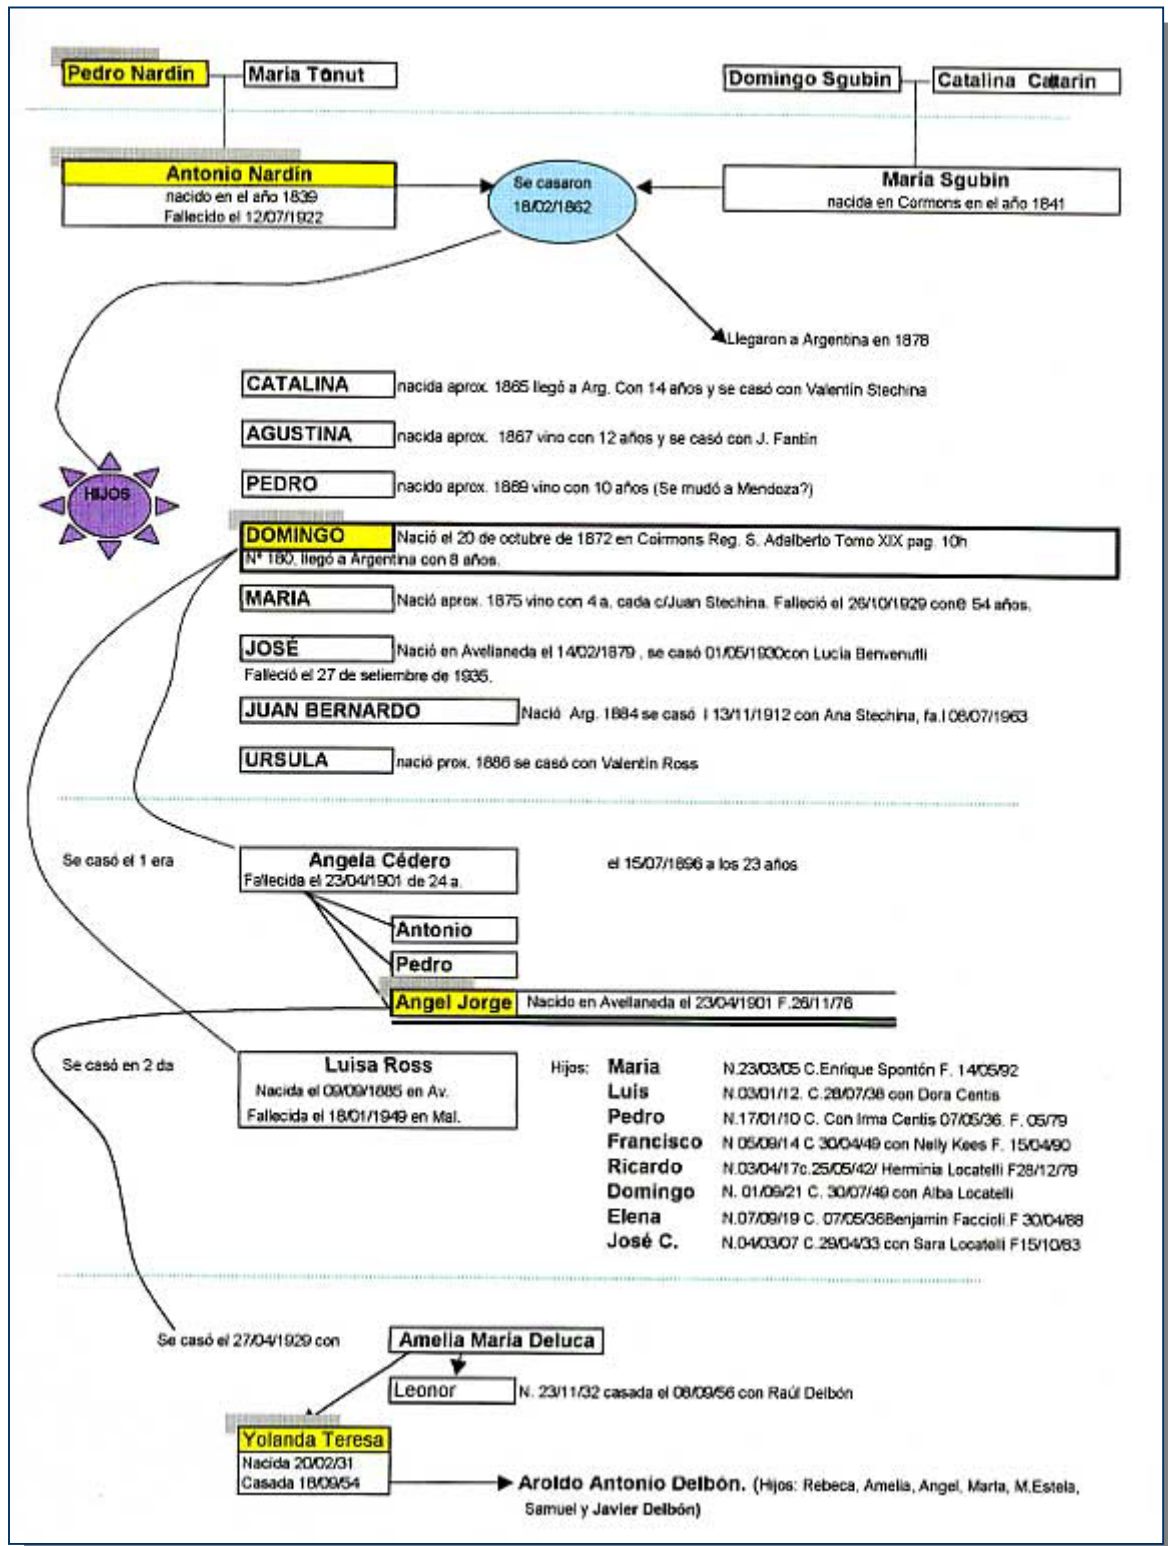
Pedro Nardin

Maria Tonut

Domingo Sgubin

Catalina Cattarin

Antonio Nardin
nacido en el año 1839
Fallecido el 12/07/1922

Se casaron
18/02/1862

Maria Sgubin
nacida en Cormons en el año 1841

Llegaron a Argentina en 1878

CATALINA nacida aprox. 1865 llegó a Arg. Con 14 años y se casó con Valentin Stechina

AGUSTINA nacida aprox. 1867 vino con 12 años y se casó con J. Fantin

HIJOS

PEDRO nacido aprox. 1869 vino con 10 años (Se mudó a Mendoza?)

DOMINGO Nació el 20 de octubre de 1872 en Coirmons Reg. S. Adalberto Tomo XIX pag. 10h
N° 180, llegó a Argentina con 8 años.

MARIA Nació aprox. 1875 vino con 4 a. cada c/Juan Stechina. Falleció el 26/10/1929 con 54 años.

JOSÉ Nació en Avellaneda el 14/02/1879 , se casó 01/05/1930con Lucia Benvenutti
Falleció el 27 de setiembre de 1935.

JUAN BERNARDO Nació Arg. 1884 se casó l 13/11/1912 con Ana Stechina, fa.l 08/07/1963

URSULA nació prox. 1886 se casó con Valentin Ross

Se casó el 1 era

Angela Cédero
Fallecida el 23/04/1901 de 24 a.

el 15/07/1896 a los 23 años

Antonio

Pedro

Angel Jorge Nacido en Avellaneda el 23/04/1901 F.26/11/76

Se casó en 2 da

Luisa Ross
Nacida el 09/09/1885 en Av.
Fallecida el 18/01/1949 en Mal.

Hijos:
Maria N.23/03/05 C.Enrique Spontón F. 14/05/92
Luis N.03/01/12. C.28/07/38 con Dora Centis
Pedro N.17/01/10 C. Con Irma Centis 07/05/36. F. 05/79
Francisco N 05/09/14 C 30/04/49 con Nelly Kees F. 15/04/90
Ricardo N.03/04/17c.25/05/42/ Herminia Locatelli F28/12/79
Domingo N. 01/09/21 C. 30/07/49 con Alba Locatelli
Elena N.07/09/19 C. 07/05/36Benjamin Faccioli F 30/04/88
José C. N.04/03/07 C.29/04/33 con Sara Locatelli F15/10/83

Se casó el 27/04/1929 con

Amelia Maria Deluca

Leonor N. 23/11/32 casada el 08/09/56 con Raúl Delbón

Yolanda Teresa
Nacida 20/02/31
Casada 18/09/54

Aroldo Antonio Delbón. (Hijos: Rebeca, Amelia, Angel, Marta, M.Estela, Samuel y Javier Delbón)